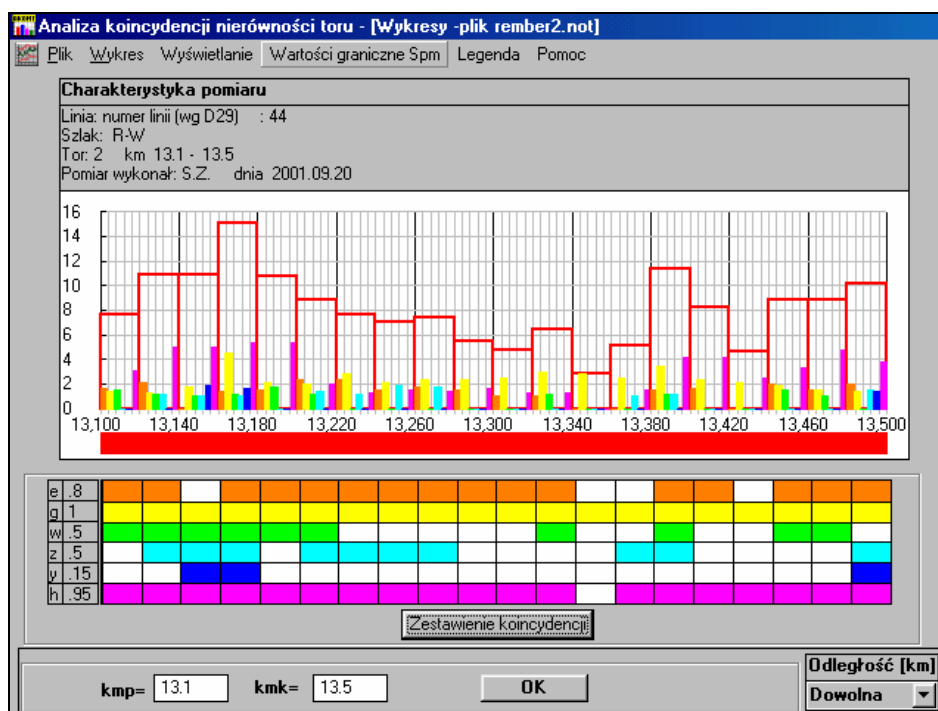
Analiza koincydencji nierówności toru - [Wykresy -plik rember2.not]

Plik Wykres Wyświetlanie Wartości graniczne Spm Legenda Pomoc

Charakterystyka pomiaru
Linia: numer linii (wg D29) : 44
Szlak: R-W
Tor: 2 km 13.1 - 13.5
Pomiar wykonał: S.Z. dnia 2001.09.20

16
14
12
10
8
6
4
2
0
13,100 13,140 13,180 13,220 13,260 13,300 13,340 13,380 13,420 13,460 13,500

| e | .8 |
|---|---|
| g | 1 |
| w | .5 |
| z | .5 |
| y | .15 |
| h | .95 |

Zestawienie koincydencji

kmp= 13.1 kmk= 13.5 OK

Odległość [km]
Dowolna